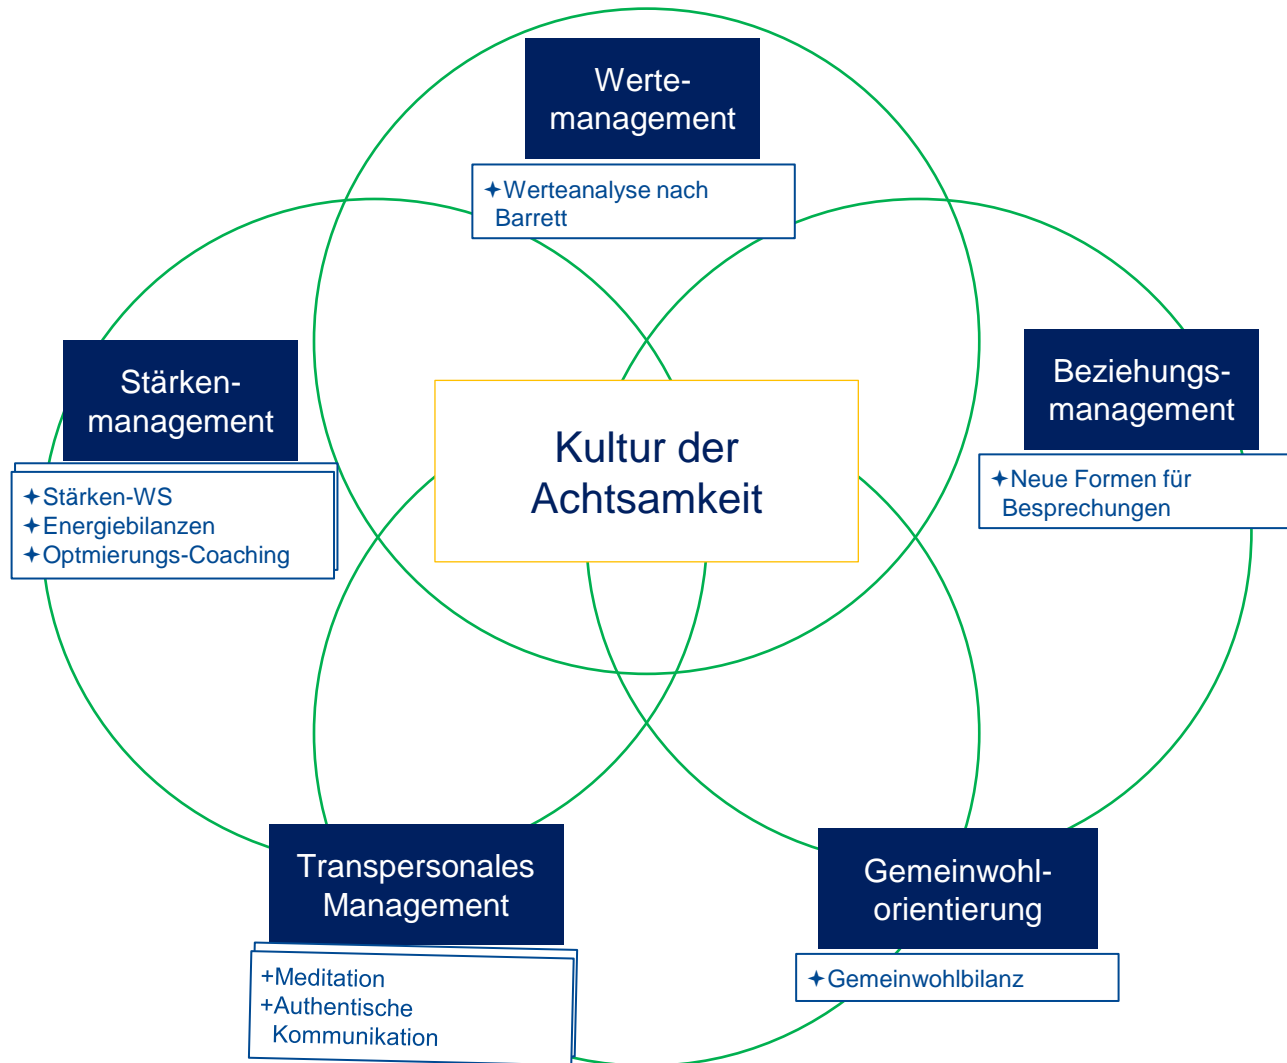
Wertemanagement

✦Werteanalyse nach Barrett

Stärkenmanagement

✦Stärken-WS
✦Energiebilanzen
✦Optmierungs-Coaching

Kultur der Achtsamkeit

Beziehungsmanagement

✦Neue Formen für Besprechungen

Transpersonales Management

+Meditation
+Authentische Kommunikation

Gemeinwohlorientierung

✦Gemeinwohlbilanz